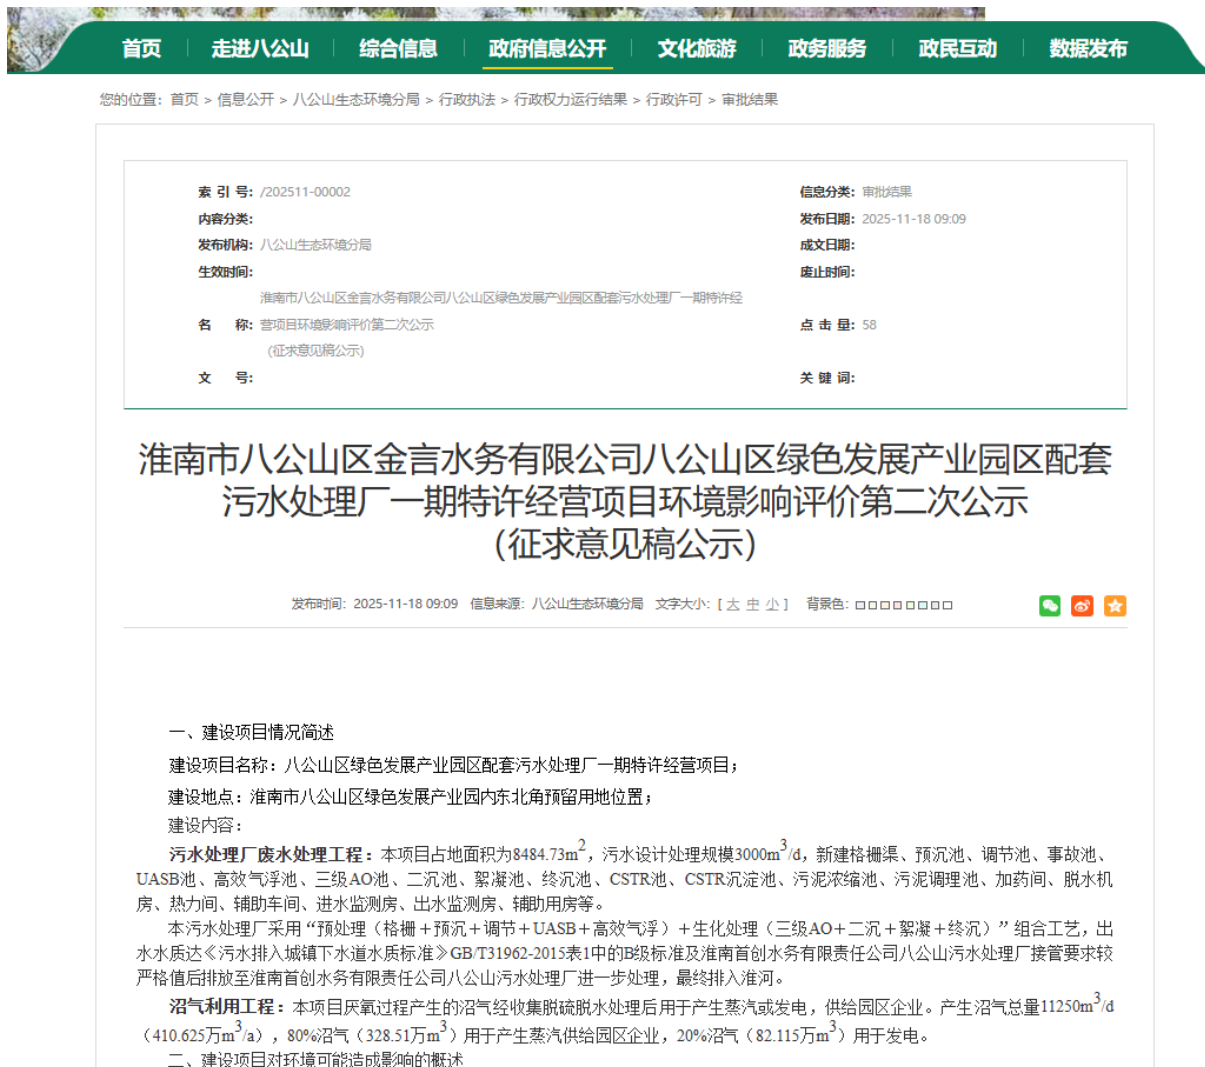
首页　走进八公山　综合信息　政府信息公开　文化旅游　政务服务　政民互动　数据发布

您的位置：首页 > 信息公开 > 八公山生态环境分局 > 行政执法 > 行政权力运行结果 > 行政许可 > 审批结果

索 引 号：/202511-00002
信息分类：审批结果
内容分类：
发布日期：2025-11-18 09:09
发布机构：八公山生态环境分局
成文日期：
生效时间：
废止时间：
名　　称：淮南市八公山区金言水务有限公司八公山区绿色发展产业园区配套污水处理厂一期特许经营项目环境影响评价第二次公示（征求意见稿公示）
点 击 量：58
文　　号：
关 键 词：

淮南市八公山区金言水务有限公司八公山区绿色发展产业园区配套污水处理厂一期特许经营项目环境影响评价第二次公示（征求意见稿公示）

发布时间：2025-11-18 09:09　信息来源：八公山生态环境分局　文字大小：[ 大 中 小 ]　背景色：□□□□□□□□

一、建设项目情况简述

建设项目名称：八公山区绿色发展产业园区配套污水处理厂一期特许经营项目；

建设地点：淮南市八公山区绿色发展产业园内东北角预留用地位置；

建设内容：

污水处理厂废水处理工程：本项目占地面积为8484.73m$^2$，污水设计处理规模3000m$^3$/d，新建格栅渠、预沉池、调节池、事故池、UASB池、高效气浮池、三级AO池、二沉池、絮凝池、终沉池、CSTR池、CSTR沉淀池、污泥浓缩池、污泥调理池、加药间、脱水机房、热力间、辅助车间、进水监测房、出水监测房、辅助用房等。

本污水处理厂采用“预处理（格栅+预沉+调节+UASB+高效气浮）+生化处理（三级AO+二沉+絮凝+终沉）”组合工艺，出水水质达《污水排入城镇下水道水质标准》GB/T31962-2015表1中的B级标准及淮南首创水务有限责任公司八公山污水处理厂接管要求较严格值后排放至淮南首创水务有限责任公司八公山污水处理厂进一步处理，最终排入淮河。

沼气利用工程：本项目厌氧过程产生的沼气经收集脱硫脱水处理后用于产生蒸汽或发电，供给园区企业。产生沼气总量11250m$^3$/d（410.625万m$^3$/a），80%沼气（328.51万m$^3$）用于产生蒸汽供给园区企业，20%沼气（82.115万m$^3$）用于发电。

二、建设项目对环境可能造成影响的概述